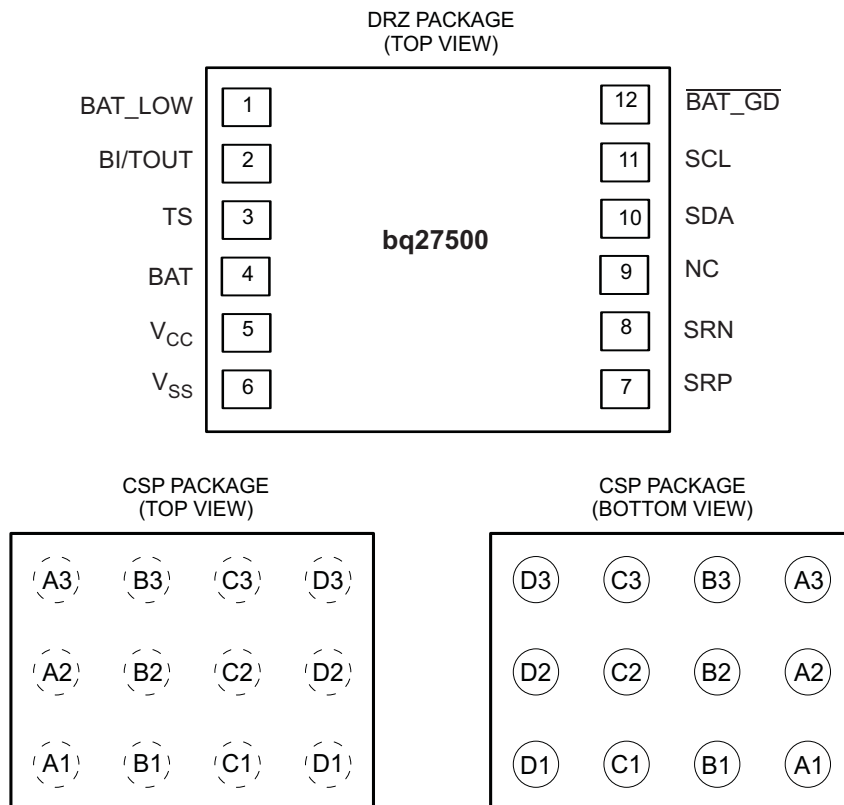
DRZ PACKAGE
(TOP VIEW)

BAT_LOW 1
BI/TOUT 2
TS 3
BAT 4
$V_{CC}$ 5
$V_{SS}$ 6

bq27500

12 $\overline{BAT\_GD}$
11 SCL
10 SDA
9 NC
8 SRN
7 SRP

CSP PACKAGE
(TOP VIEW)

A3 B3 C3 D3
A2 B2 C2 D2
A1 B1 C1 D1

CSP PACKAGE
(BOTTOM VIEW)

D3 C3 B3 A3
D2 C2 B2 A2
D1 C1 B1 A1